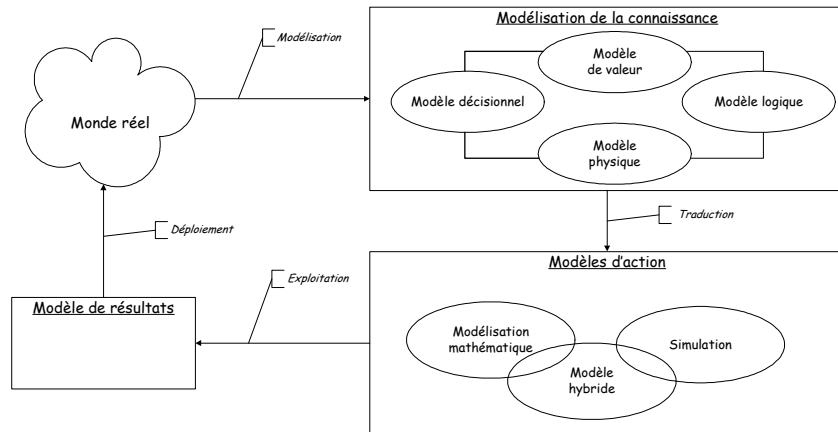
Monde réel

Modélisation

Modélisation de la connaissance

Modèle de valeur

Modèle décisionnel

Modèle logique

Modèle physique

Traduction

Déploiement

Exploitation

Modèles d'action

Modèle de résultats

Modélisation mathématique

Simulation

Modèle hybride